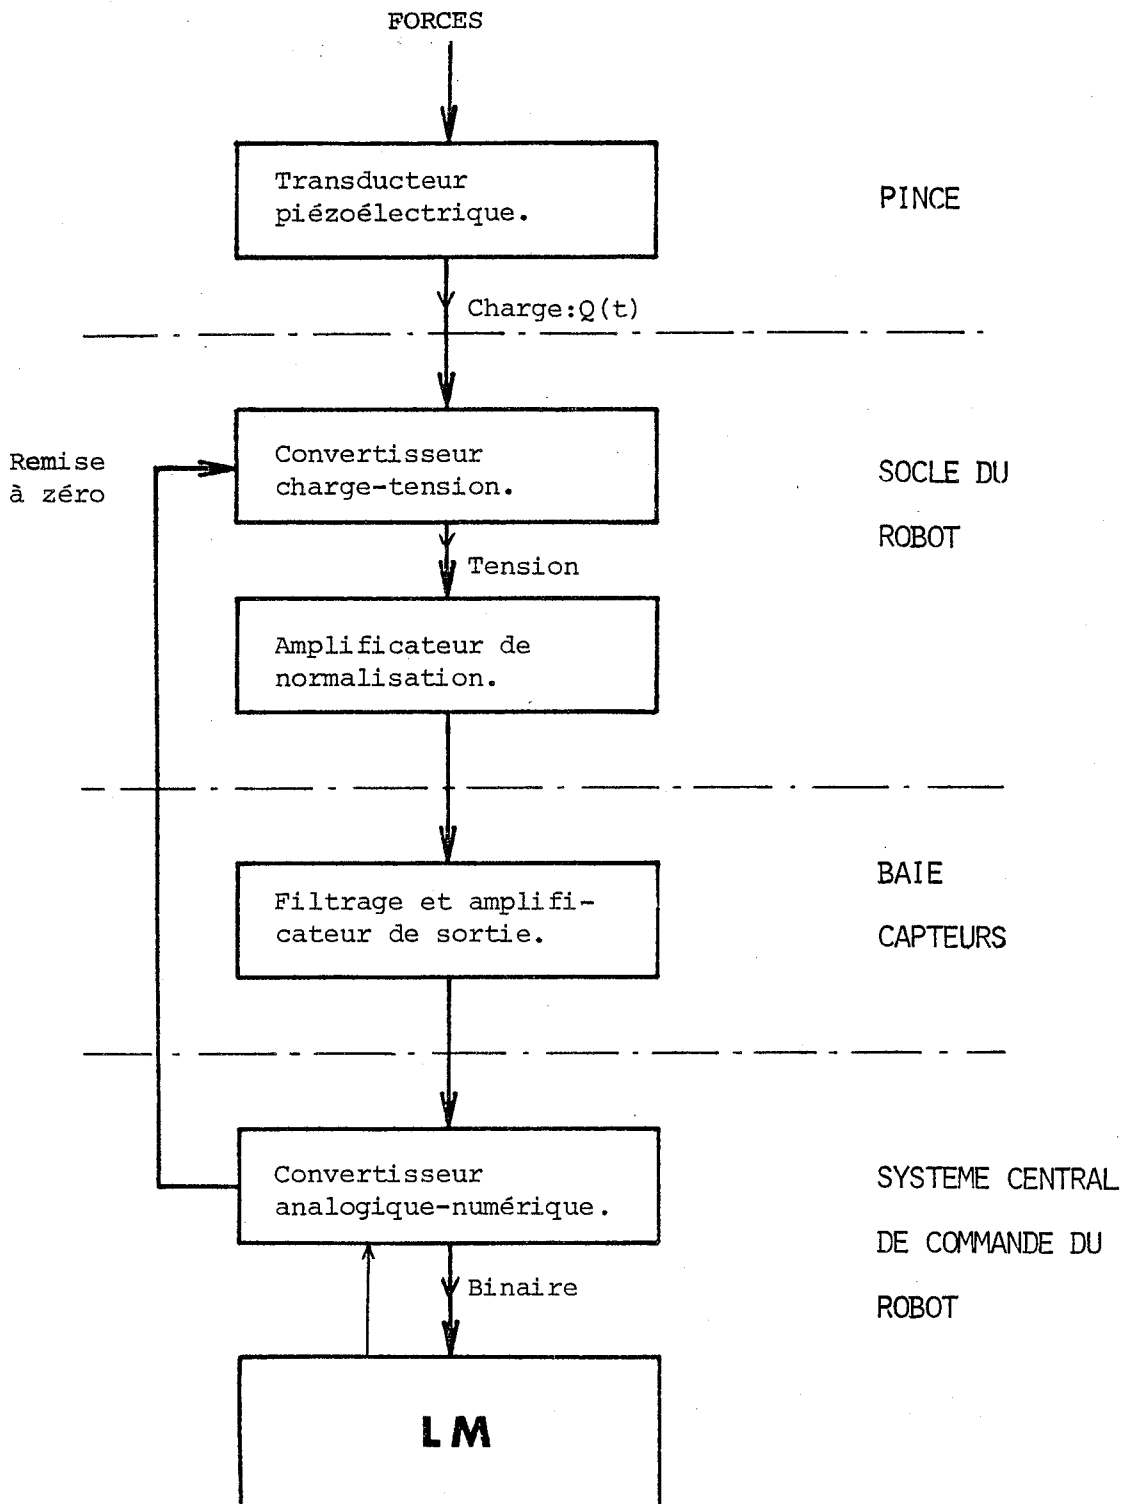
FORCES

Transducteur piézoélectrique.

PINCE

Charge:Q(t)

Remise à zéro

Convertisseur charge-tension.

SOCLE DU ROBOT

Tension

Amplificateur de normalisation.

Filtrage et amplificateur de sortie.

BAIE CAPTEURS

Convertisseur analogique-numérique.

SYSTEME CENTRAL DE COMMANDE DU ROBOT

Binaire

LM